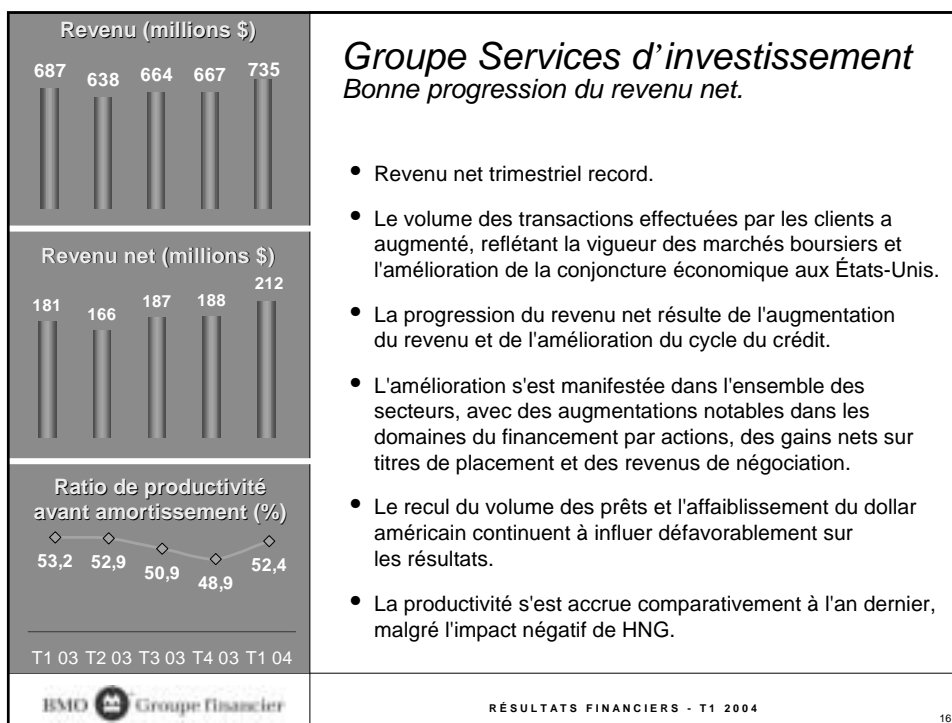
Revenu (millions $)

687 638 664 667 735

Revenu net (millions $)

181 166 187 188 212

Ratio de productivité avant amortissement (%)

53,2 52,9 50,9 48,9 52,4

T1 03 T2 03 T3 03 T4 03 T1 04

Groupe Services d'investissement
Bonne progression du revenu net.

• Revenu net trimestriel record.

• Le volume des transactions effectuées par les clients a augmenté, reflétant la vigueur des marchés boursiers et l'amélioration de la conjoncture économique aux États-Unis.

• La progression du revenu net résulte de l'augmentation du revenu et de l'amélioration du cycle du crédit.

• L'amélioration s'est manifestée dans l'ensemble des secteurs, avec des augmentations notables dans les domaines du financement par actions, des gains nets sur titres de placement et des revenus de négociation.

• Le recul du volume des prêts et l'affaiblissement du dollar américain continuent à influer défavorablement sur les résultats.

• La productivité s'est accrue comparativement à l'an dernier, malgré l'impact négatif de HNG.

BMO Groupe financier

RÉSULTATS FINANCIERS - T1 2004

16